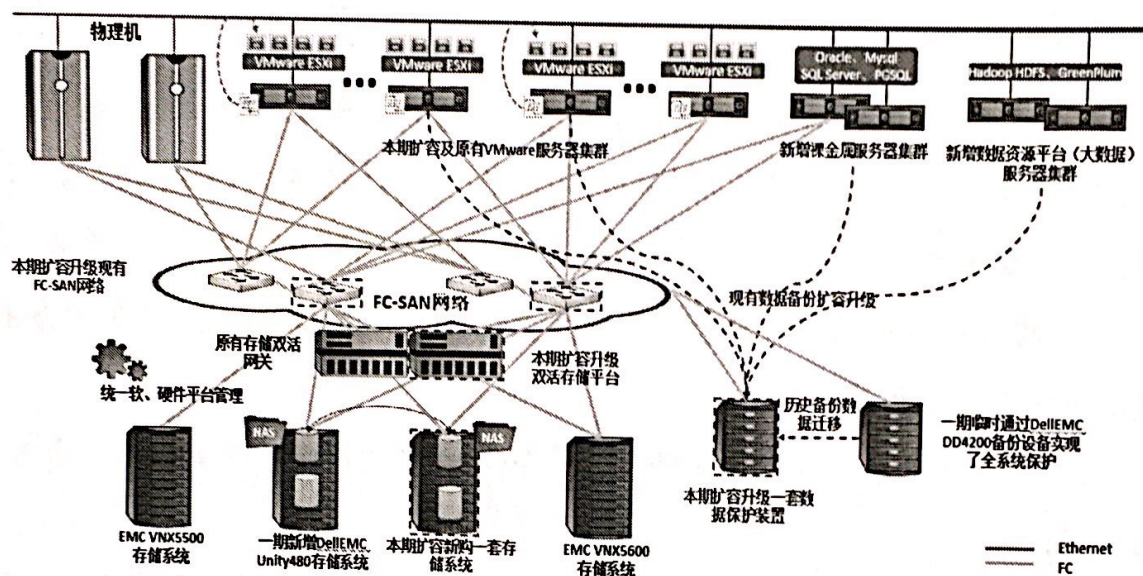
物理机

VMware ESXi

VMware ESXi

VMware ESXi

VMware ESXi

Oracle、Mysql SQL Server、PGSQL

Hadoop HDFS、GreenPlum

本期扩容及原有VMware服务器集群

新增课金融服务器集群

新增数据资源平台（大数据）服务器集群

本期扩容升级现有FC-SAN网络

FC-SAN网络

现有数据备份扩容升级

原有存储双活网关

本期扩容升级双活存储平台

统一软、硬件平台管理

历史备份数据迁移

一期临时通过DellEMC DD4200备份设备实现了全系统保护

NAS

NAS

EMC VNX5500 存储系统

一期新增DellEMC Unity480存储系统

本期扩容新购一套存储系统

EMC VNX5600 存储系统

本期扩容升级一套数据保护装置

Ethernet

FC